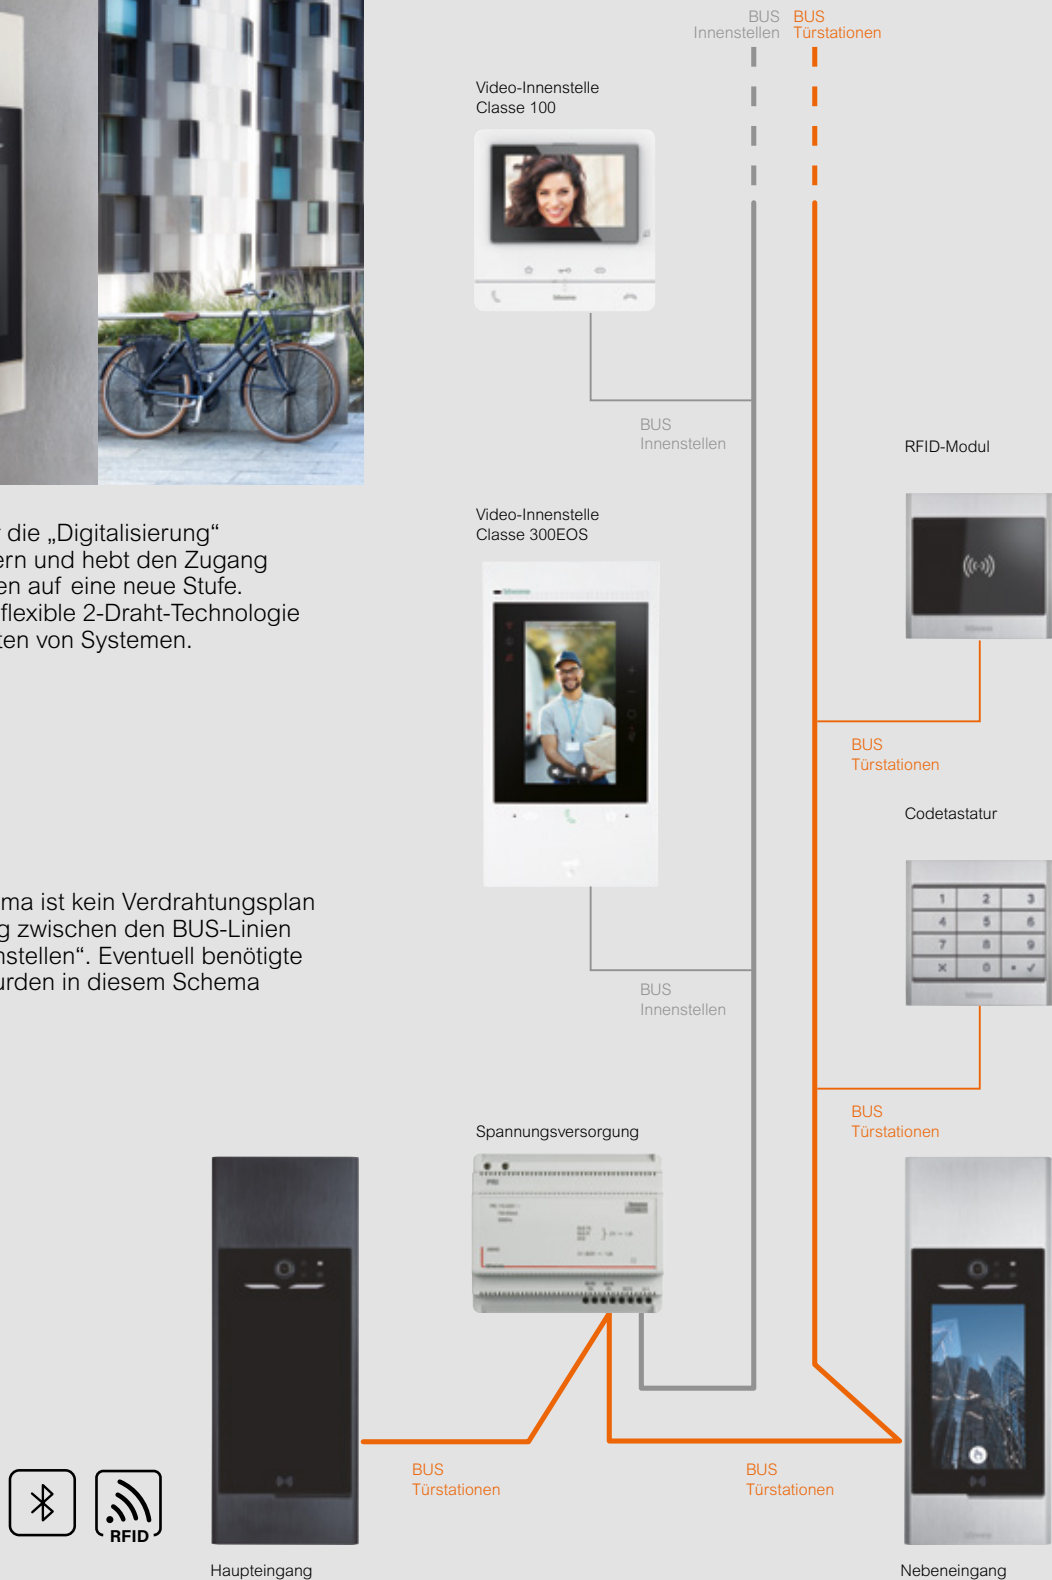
BUS Innenstellen

BUS Türstationen

Video-Innenstelle Classe 100

BUS Innenstellen

RFID-Modul

r die „Digitalisierung“ ern und hebt den Zugang en auf eine neue Stufe. flexible 2-Draht-Technologie ten von Systemen.

Video-Innenstelle Classe 300EOS

BUS Türstationen

Codetastatur

| 1 | 2 | 3 |
|---|---|---|
| 4 | 5 | 6 |
| 7 | 8 | 9 |
| × | 0 | • ✓ |

ma ist kein Verdrahtungsplan g zwischen den BUS-Linien nstellen“. Eventuell benötigte urden in diesem Schema

BUS Innenstellen

Spannungsversorgung

BUS Türstationen

BUS Türstationen

BUS Türstationen

RFID

Haupteingang

Nebeneingang